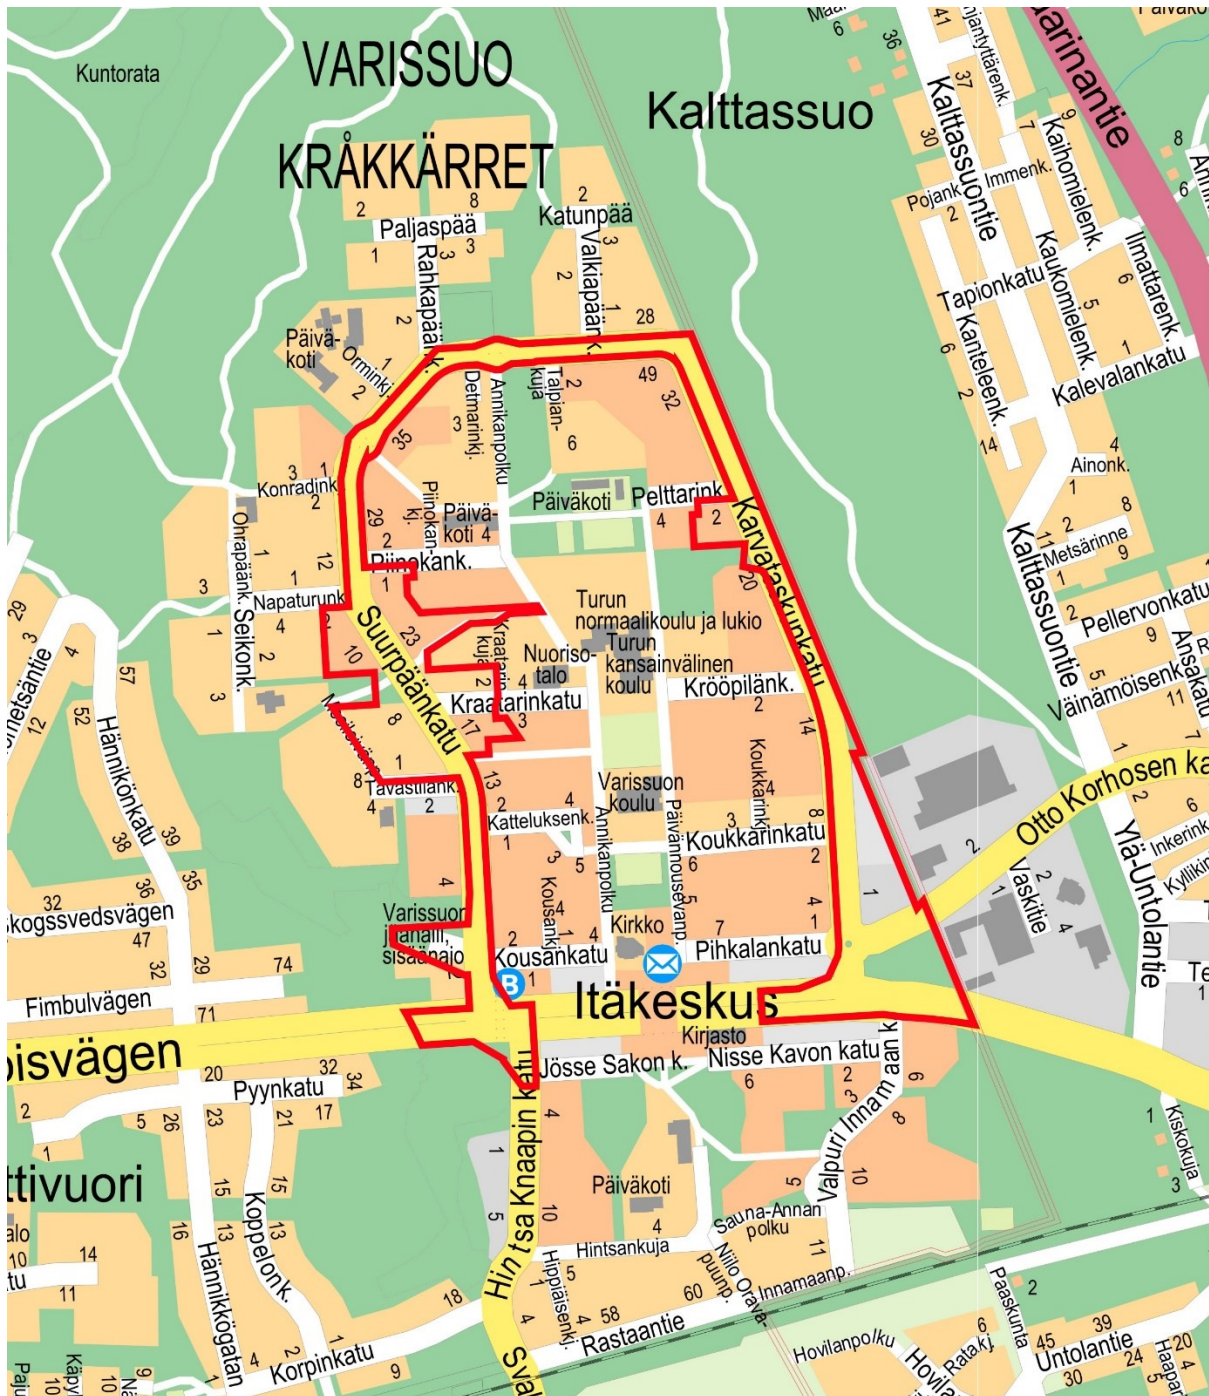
VARISSUO
KRÅKKÄRRET
Kalttassuo
Kuntorata
Paljaspää
Katunpää
Rahkapäänk.
Valkiapäänk.
Päiväkoti
Orminkj.
Detmarinkj.
Annikanpolku
Taipiankuja
Konradink.
Piinokankj.
Päiväkoti
Päiväkoti
Pelttarink.
Piispankank.
Ohrapäänk.
Seikonk.
Napaturunk.
Suurpäänkatu
Turun normaalikoulu ja lukio
Turun kansainvälinen koulu
Nuorisotalo
Kraatarinkuja
Kraatarinkatu
Kröönpilänk.
Karvataskunkatu
Koukkarink.
Tavastilank.
Katteluksenk.
Varissuon koulu
Annikanpolku
Päivännousevanp.
Koukkarinkatu
Kousank.
Varissuon jäähalli, sisäänajo
Kousankatu
Kirkko
Pihkalankatu
Itäkeskus
Kirjasto
Jösse Sakon k.
Nisse Kavon katu
Valpuri Innamaan k.
Hintsa Knaapin katu
Päiväkoti
Sauna-Annan polku
Hintsankuja
Hippiäisenkj.
Niilo Oravanp.
Innamaanp.
Rastaantie
Hovilanpolku
Ratakj.
Paaskunta
Untolantie
Haapap.
Kalttassuontie
Kalttassuontie
Pojank.
Immenk.
Kaihomielenk.
Kaukomielenk.
Tapionkatu
Kanteleenk.
Ilmattarenk.
Kalevalankatu
Ainonk.
Metsärinne
Pellervonkatu
Väinämöisenk.
Ahtisaarenk.
Otto Korhosen katu
Vaskitie
Inkerink.
Kyllikink.
Ylä-Untolantie
Kiskokuja
Hännikönkatu
Skogssvedsvägen
Fimbulvägen
Pyynkatu
Koppelonk.
Hännikkögatan
Korpinkatu
Käpyl.
ttivuori
isvägen
arinantie
Maa
Palvako
ojantytärenk.
Anni
Te
2
8
1
3
3
2
2
1
28
49
32
35
3
6
1
3
2
4
2
29
2
1
12
3
1
2
4
20
10
23
1
2
4
3
17
8
1
13
2
4
2
4
3
5
3
4
14
1
2
1
4
5
6
8
3
2
8
2
4
1
7
4
4
1
2
1
2
1
6
2
3
10
5
4
1
5
10
4
58
60
11
5
2
1
39
24
45
30
20
4
36
6
41
37
30
7
9
2
5
6
6
2
14
4
1
8
2
11
9
1
2
9
5
11
7
1
6
2
2
4
1
1
29
3
4
57
52
12
38
39
35
36
32
47
32
29
74
71
20
32
34
2
5
26
23
21
17
1
15
15
16
13
13
10
14
11
18
2
4
1
9
9
10
10
9
4
2
1
3